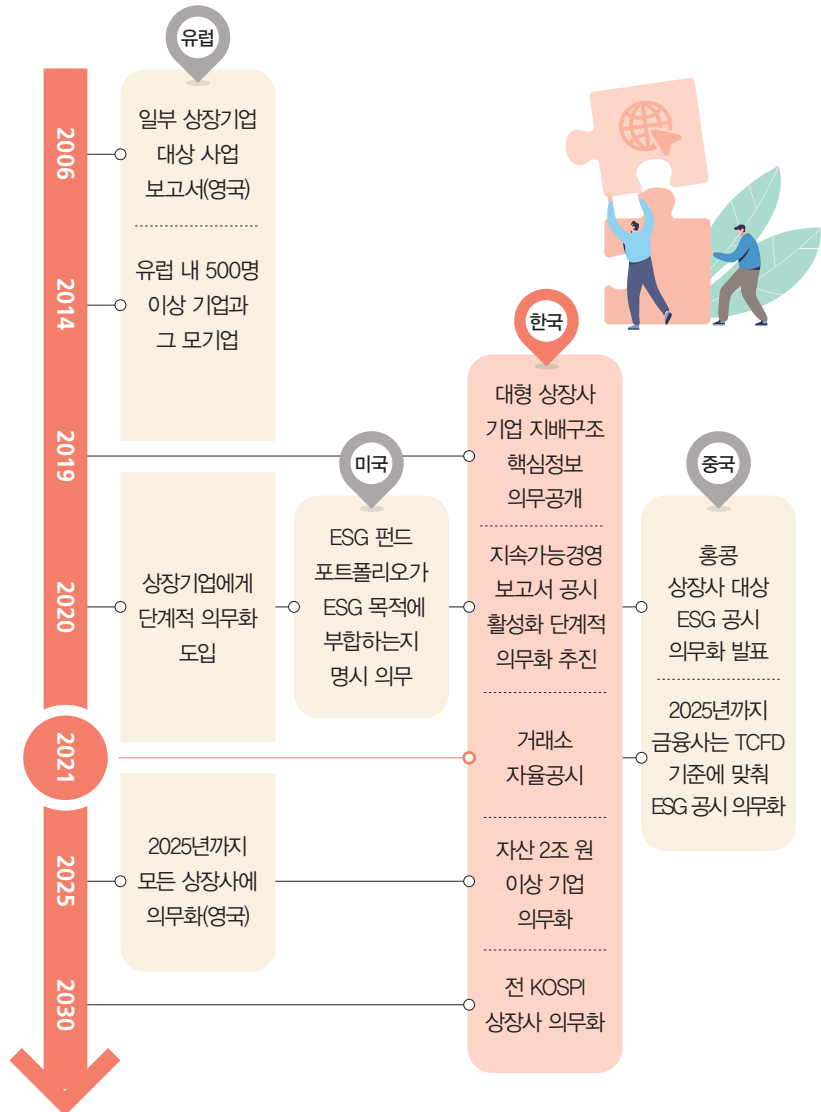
유럽

2006

일부 상장기업 대상 사업 보고서(영국)

2014

유럽 내 500명 이상 기업과 그 모기업

한국

대형 상장사 기업 지배구조 핵심정보 의무공개

2019

미국

중국

2020

상장기업에게 단계적 의무화 도입

ESG 펀드 포트폴리오가 ESG 목적에 부합하는지 명시 의무

지속가능경영 보고서 공시 활성화 단계적 의무화 추진

홍콩 상장사 대상 ESG 공시 의무화 발표

2025년까지 금융사는 TCFD 기준에 맞춰 ESG 공시 의무화

2021

거래소 자율공시

2025

2025년까지 모든 상장사에 의무화(영국)

자산 2조 원 이상 기업 의무화

2030

전 KOSPI 상장사 의무화